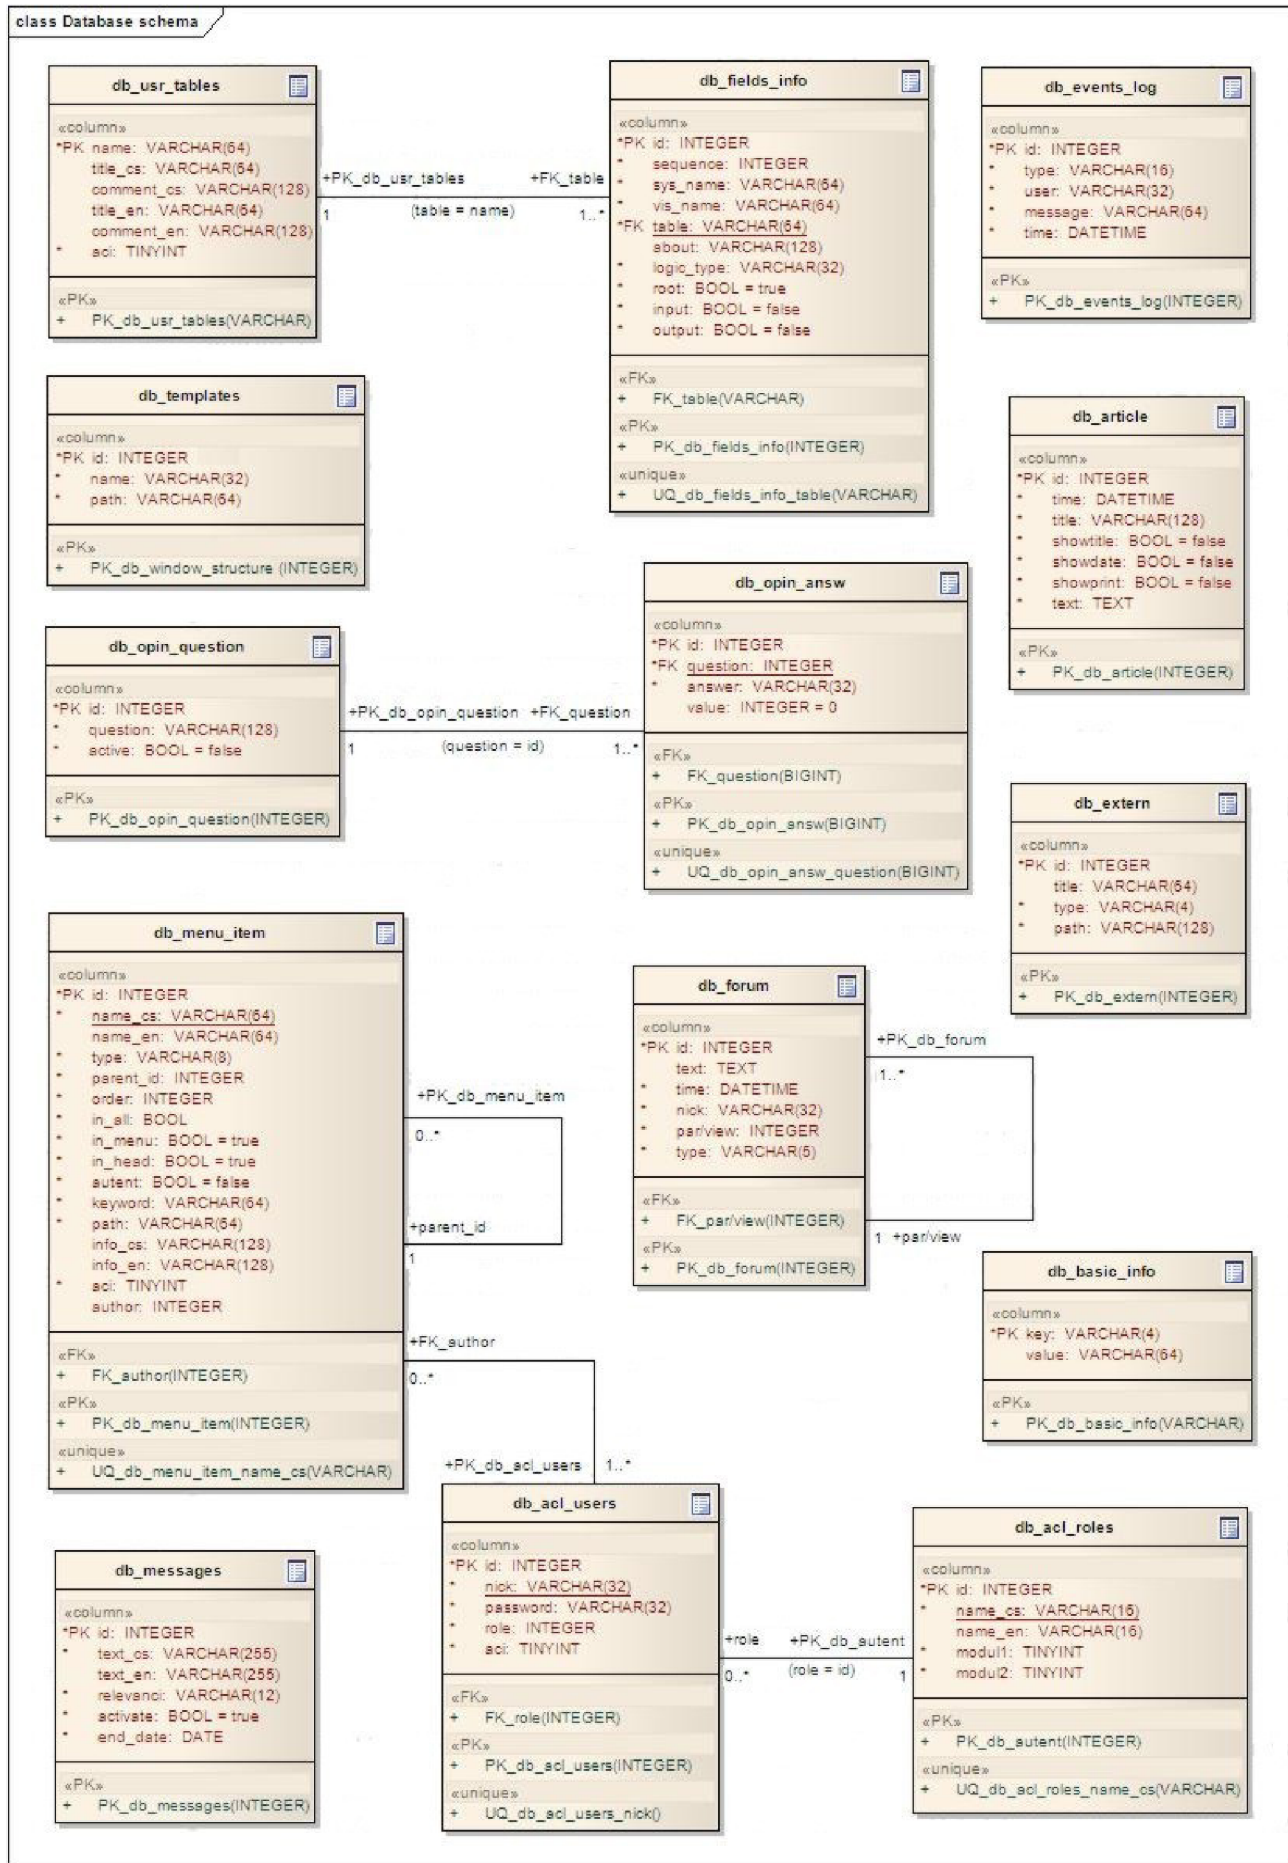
class Database schema

db_usr_tables
«column»
*PK name: VARCHAR(64)
title_cs: VARCHAR(64)
comment_cs: VARCHAR(128)
title_en: VARCHAR(64)
comment_en: VARCHAR(128)
* acl: TINYINT
«PK»
+ PK_db_usr_tables(VARCHAR)

+PK_db_usr_tables +FK_table
1 (table = name) 1..*

db_fields_info
«column»
*PK id: INTEGER
* sequence: INTEGER
* sys_name: VARCHAR(64)
* vis_name: VARCHAR(64)
*FK table: VARCHAR(64)
about: VARCHAR(128)
* logic_type: VARCHAR(32)
* root: BOOL = true
* input: BOOL = false
* output: BOOL = false
«FK»
+ FK_table(VARCHAR)
«PK»
+ PK_db_fields_info(INTEGER)
«unique»
+ UQ_db_fields_info_table(VARCHAR)

db_events_log
«column»
*PK id: INTEGER
* type: VARCHAR(16)
* user: VARCHAR(32)
* message: VARCHAR(64)
* time: DATETIME
«PK»
+ PK_db_events_log(INTEGER)

db_templates
«column»
*PK id: INTEGER
* name: VARCHAR(32)
* path: VARCHAR(64)
«PK»
+ PK_db_window_structure (INTEGER)

db_article
«column»
*PK id: INTEGER
* time: DATETIME
* title: VARCHAR(128)
* showtitle: BOOL = false
* showdate: BOOL = false
* showprint: BOOL = false
* text: TEXT
«PK»
+ PK_db_article(INTEGER)

db_opin_question
«column»
*PK id: INTEGER
* question: VARCHAR(128)
* active: BOOL = false
«PK»
+ PK_db_opin_question(INTEGER)

+PK_db_opin_question +FK_question
1 (question = id) 1..*

db_opin_answ
«column»
*PK id: INTEGER
*FK question: INTEGER
* answer: VARCHAR(32)
value: INTEGER = 0
«FK»
+ FK_question(BIGINT)
«PK»
+ PK_db_opin_answ(BIGINT)
«unique»
+ UQ_db_opin_answ_question(BIGINT)

db_extern
«column»
*PK id: INTEGER
title: VARCHAR(64)
* type: VARCHAR(4)
* path: VARCHAR(128)
«PK»
+ PK_db_extern(INTEGER)

db_menu_item
«column»
*PK id: INTEGER
* name_cs: VARCHAR(64)
name_en: VARCHAR(64)
* type: VARCHAR(8)
* parent_id: INTEGER
* order: INTEGER
* in_all: BOOL
* in_menu: BOOL = true
* in_head: BOOL = true
* autent: BOOL = false
* keyword: VARCHAR(64)
* path: VARCHAR(64)
info_cs: VARCHAR(128)
info_en: VARCHAR(128)
* acl: TINYINT
author: INTEGER
«FK»
+ FK_author(INTEGER)
«PK»
+ PK_db_menu_item(INTEGER)
«unique»
+ UQ_db_menu_item_name_cs(VARCHAR)

+PK_db_menu_item
0..*
+parent_id
1

db_forum
«column»
*PK id: INTEGER
text: TEXT
* time: DATETIME
* nick: VARCHAR(32)
* par/view: INTEGER
* type: VARCHAR(5)
«FK»
+ FK_par/view(INTEGER)
«PK»
+ PK_db_forum(INTEGER)

+PK_db_forum
1..*
1 +par/view

db_basic_info
«column»
*PK key: VARCHAR(4)
value: VARCHAR(64)
«PK»
+ PK_db_basic_info(VARCHAR)

+FK_author
0..*
+PK_db_acl_users 1..*

db_acl_users
«column»
*PK id: INTEGER
* nick: VARCHAR(32)
* password: VARCHAR(32)
* role: INTEGER
* acl: TINYINT
«FK»
+ FK_role(INTEGER)
«PK»
+ PK_db_acl_users(INTEGER)
«unique»
+ UQ_db_acl_users_nick()

+role +PK_db_autent
0..* (role = id) 1

db_acl_roles
«column»
*PK id: INTEGER
* name_cs: VARCHAR(16)
name_en: VARCHAR(16)
* modul1: TINYINT
* modul2: TINYINT
«PK»
+ PK_db_autent(INTEGER)
«unique»
+ UQ_db_acl_roles_name_cs(VARCHAR)

db_messages
«column»
*PK id: INTEGER
* text_cs: VARCHAR(255)
text_en: VARCHAR(255)
* relevanci: VARCHAR(12)
* activate: BOOL = true
* end_date: DATE
«PK»
+ PK_db_messages(INTEGER)